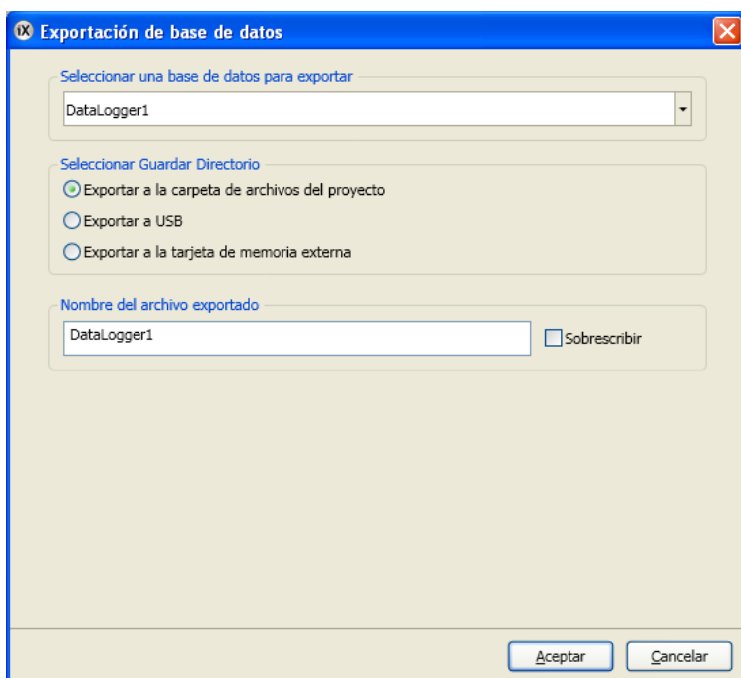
iX Exportación de base de datos

Seleccionar una base de datos para exportar

DataLogger1

Seleccionar Guardar Directorio

Exportar a la carpeta de archivos del proyecto

Exportar a USB

Exportar a la tarjeta de memoria externa

Nombre del archivo exportado

DataLogger1

Sobrescribir

Aceptar

Cancelar